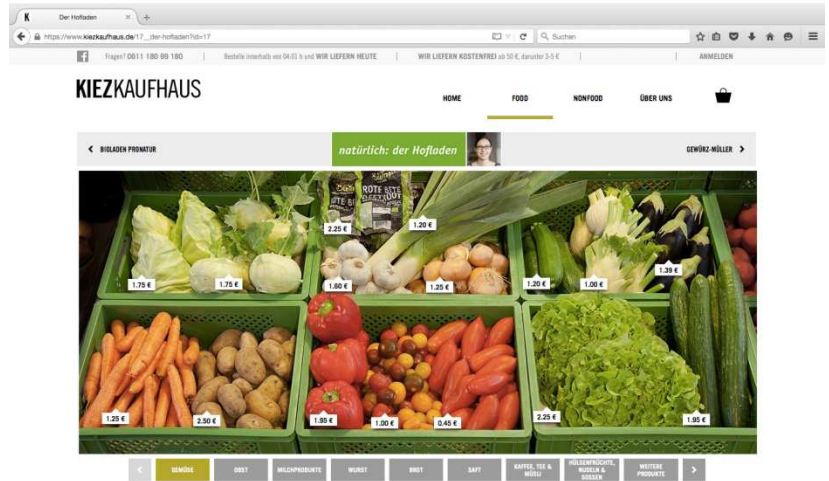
K Der Hofladen × +

https://www.kiezkaufhaus.de/17_der-hofladen?id=17

Suchen

Fragen? 0611 180 99 180 | Bestelle innerhalb von 04:03 h und WIR LIEFERN HEUTE | WIR LIEFERN KOSTENFREI ab 50 €, darunter 3-5 € | ANMELDEN

KIEZKAUFHAUS

HOME FOOD NONFOOD ÜBER UNS

< BIOLADEN PRONATUR

natürlich: der Hofladen

GEWÜRZ-MÜLLER >

ROTE BETE

2.25 €
1.20 €
1.75 €
1.75 €
1.60 €
1.25 €
1.20 €
1.00 €
1.39 €
1.25 €
2.50 €
1.80 €
1.00 €
0.45 €
2.25 €
1.95 €

< GEMÜSE OBST MILCHPRODUKTE WURST BROT SAFT KAFFEE, TEE & MÜSLI HÜLSENFRÜCHTE, NUDELN & SOSSEN WEITERE PRODUKTE >